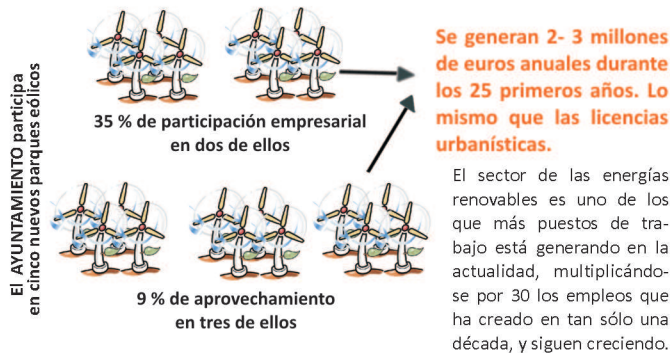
El AYUNTAMIENTO participa en cinco nuevos parques eólicos

35 % de participación empresarial en dos de ellos

9 % de aprovechamiento en tres de ellos

Se generan 2- 3 millones de euros anuales durante los 25 primeros años. Lo mismo que las licencias urbanísticas.

El sector de las energías renovables es uno de los que más puestos de trabajo está generando en la actualidad, multiplicándose por 30 los empleos que ha creado en tan sólo una década, y siguen creciendo.